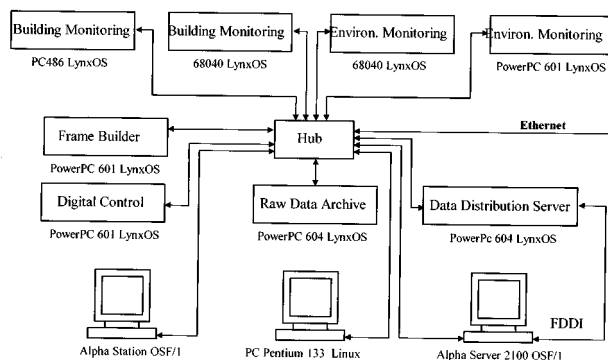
Building Monitoring
PC486 LynxOS

Building Monitoring
68040 LynxOS

Environ. Monitoring
68040 LynxOS

Environ. Monitoring
PowerPC 601 LynxOS

Frame Builder
PowerPC 601 LynxOS

Hub

Ethernet

Digital Control
PowerPC 601 LynxOS

Raw Data Archive
PowerPC 604 LynxOS

Data Distribution Server
PowerPc 604 LynxOS

FDDI

Alpha Station OSF/1

PC Pentium 133 Linux

Alpha Server 2100 OSF/1